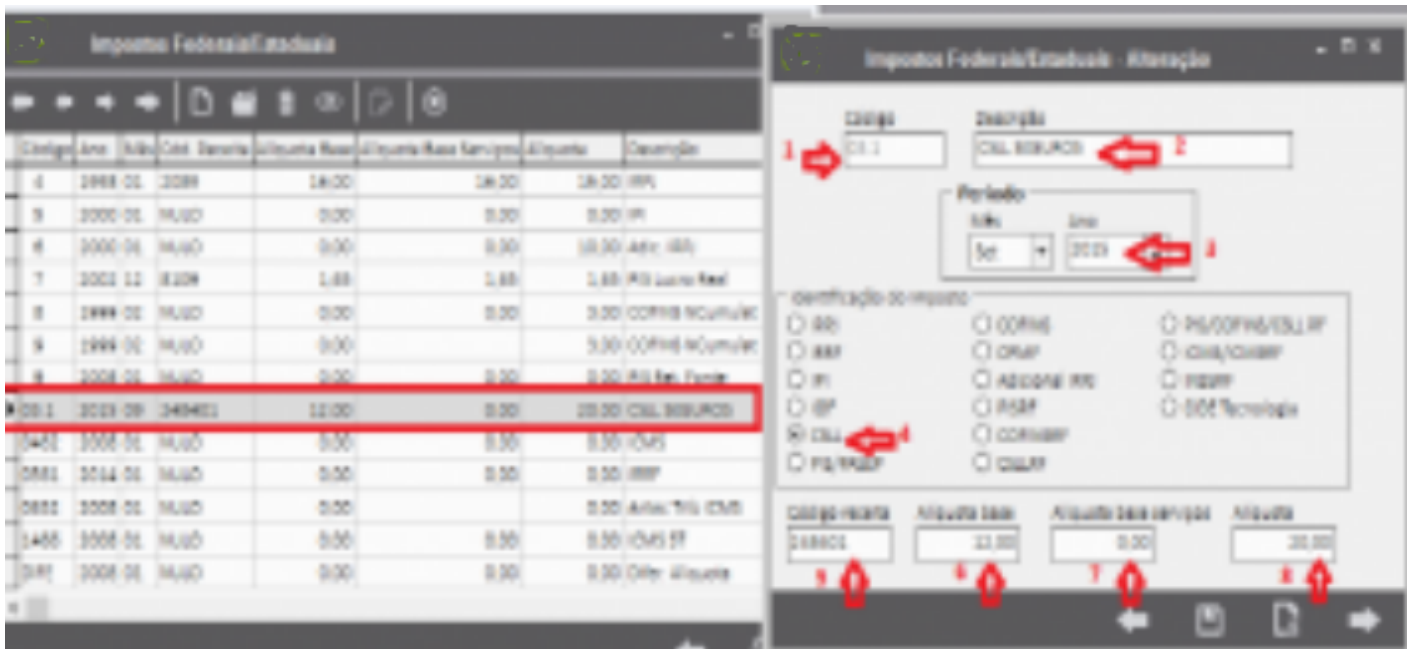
Impostos Federais/Estaduais

| Código | Ano | Mês | Cód. Receita | Alíquota Base | Alíquota Base Serviços | Alíquota | Descrição |
|---|---|---|---|---|---|---|---|
| 4 | 1998 | 01 | 2089 | 16,00 | 16,00 | 16,00 | IRPJ |
| 5 | 2000 | 01 | NULO | 0,00 | 0,00 | 0,00 | IPI |
| 6 | 2000 | 01 | NULO | 0,00 | 0,00 | 10,00 | Adic. IRPJ |
| 7 | 2002 | 12 | 8109 | 1,65 | 1,65 | 1,65 | PIS Lucro Real |
| 8 | 1999 | 02 | NULO | 0,00 | 0,00 | 3,00 | COFINS NCumulat |
| 9 | 1999 | 02 | NULO | 0,00 | | 3,00 | COFINS NCumulat |
| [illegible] | 2008 | 01 | NULO | 0,00 | 0,00 | 0,00 | PIS Ret. Fonte |
| CS.1 | 2019 | 09 | 248401 | 12,00 | 0,00 | 20,00 | CSLL SEGUROS |
| 0482 | 2008 | 01 | NULO | 0,00 | 0,00 | 0,00 | ICMS |
| 0581 | 2014 | 01 | NULO | 0,00 | 0,00 | 0,00 | IRRF |
| 0882 | 2008 | 01 | NULO | 0,00 | | 0,00 | Antec. Trib. ICMS |
| 1488 | 2008 | 01 | NULO | 0,00 | 0,00 | 0,00 | ICMS ST |
| DIFF | 2008 | 01 | NULO | 0,00 | 0,00 | 0,00 | Difer. Alíquota |

Impostos Federais/Estaduais - Alteração

Código
1 CS.1
Descrição
CSLL SEGUROS 2

Período
Mês Ano
Set 2019 3

Identificação do imposto
IRRF
IRRF
IPI
ISS
CSLL 4
PIS/PASEP
COFINS
CPMF
Adicional IRPJ
PASEP
COFINSRF
CSLLRF
PIS/COFINS/CSLL RF
ICMS/ICMSRF
INSSRF
DOE Tecnologia

Código receita
248401
5
Alíquota base
12,00
6
Alíquota base serviços
0,00
7
Alíquota
20,00
8